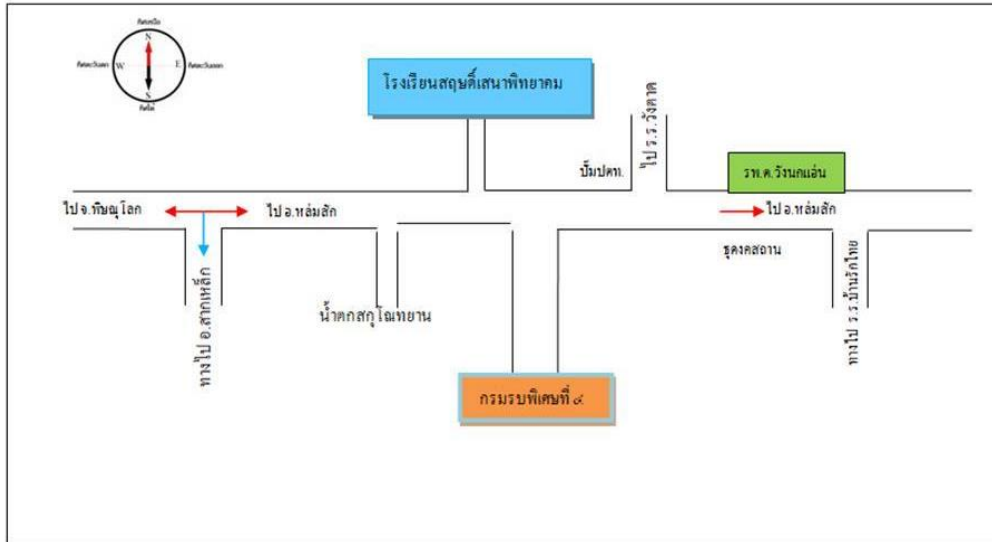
ทิศเหนือ
N
ทิศตะวันตก W
E ทิศตะวันออก
S
ทิศใต้

โรงเรียนสฤษดิ์เสนาพิทยาคม

ไปร.ร.วังตาด

ปั๊มปตท.

รพ.ค.วังนกแอ่น

ไปจ.พิษณุโลก

ไปอ.หล่มสัก

ไปอ.หล่มสัก

ชุดงคสถาน

ทางไป อ.วังทอง

น้ำตกสกุโณทยาน

ทางไป ร.ร.บ้านรักไทย

กรมรบพิเศษที่ ๔